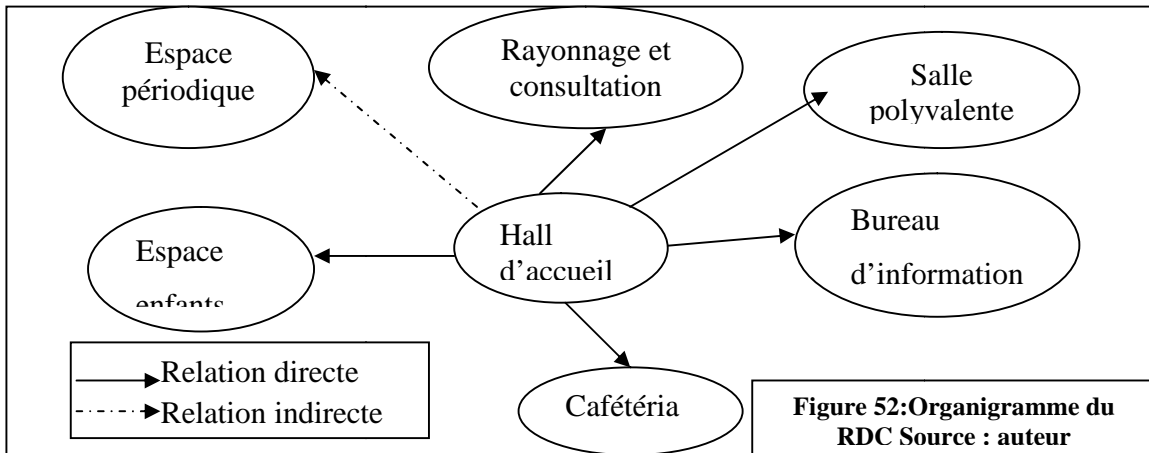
Espace périodique

Rayonnage et consultation

Salle polyvalente

Espace enfants

Hall d'accueil

Bureau d'information

Relation directe
Relation indirecte

Cafétéria

Figure 52:Organigramme du RDC Source : auteur